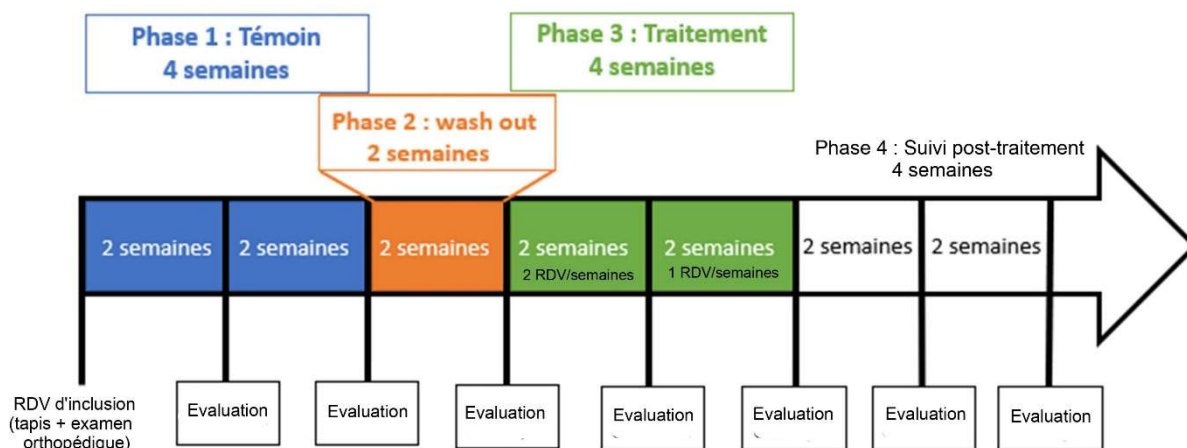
Phase 1 : Témoin
4 semaines

Phase 3 : Traitement
4 semaines

Phase 2 : wash out
2 semaines

Phase 4 : Suivi post-traitement
4 semaines

| 2 semaines | 2 semaines | 2 semaines | 2 semaines 2 RDV/semaines | 2 semaines 1 RDV/semaines | 2 semaines | 2 semaines |
|---|---|---|---|---|---|---|

RDV d'inclusion (tapis + examen orthopédique)

Evaluation

Evaluation

Evaluation

Evaluation

Evaluation

Evaluation

Evaluation